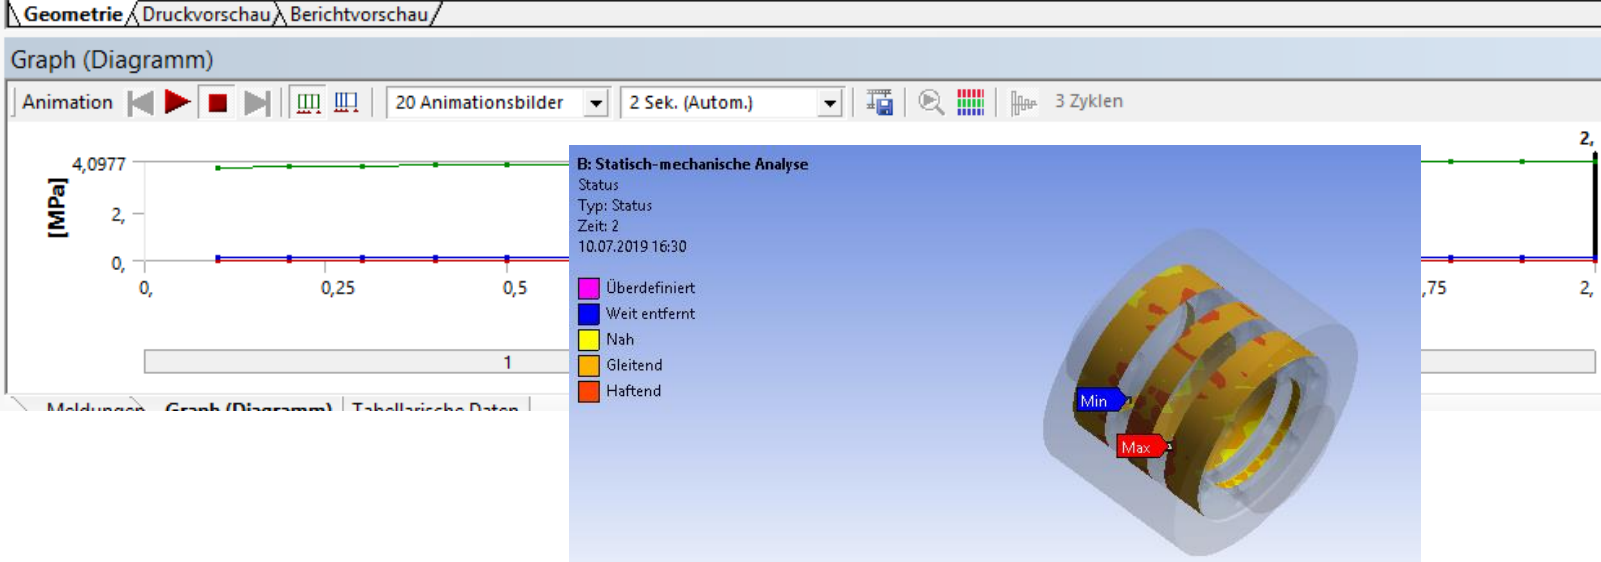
Geometrie Druckvorschau Berichtvorschau

Graph (Diagramm)

Animation 20 Animationsbilder 2 Sek. (Autom.) 3 Zyklen

[MPa]

4,0977
2,
0,

0, 0,25 0,5 ,75 2,

2,

1

Meldungen Graph (Diagramm) Tabellarische Daten

B: Statisch-mechanische Analyse
Status
Typ: Status
Zeit: 2
10.07.2019 16:30

Überdefiniert
Weit entfernt
Nah
Gleitend
Haftend

Min
Max